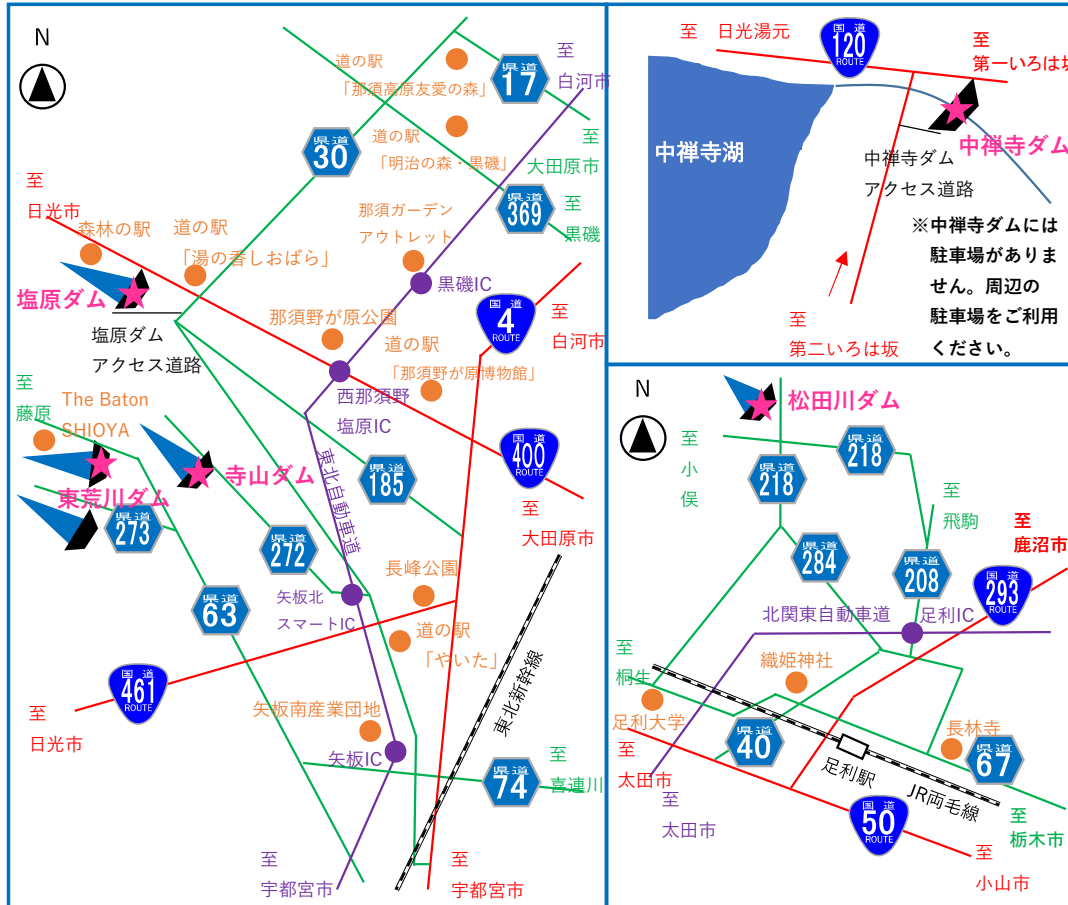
N

道の駅
「那須高原友愛の森」

県道 17

至
白河市

県道 30

道の駅
「明治の森・黒磯」

至
大田原市

至
日光市

県道 369

至
黒磯

森林の駅

道の駅
「湯の香しおばら」

那須ガーデン
アウトレット

黒磯IC

塩原ダム

国道 4 ROUTE

至
白河市

塩原ダム
アクセス道路

那須野が原公園

道の駅
「那須野が原博物館」

至
藤原

The Baton
SHIOYA

西那須野
塩原IC

国道 400 ROUTE

寺山ダム

東北自動車道

県道 185

東荒川ダム

県道 273

至
大田原市

県道 272

長峰公園

県道 63

矢板北
スマートIC

道の駅
「やいた」

東北新幹線

国道 461 ROUTE

至
日光市

矢板南産業団地

矢板IC

県道 74

至
喜連川

至
宇都宮市

至
宇都宮市

至　日光湯元

国道 120 ROUTE

至
第一いろは坂

中禅寺湖

中禅寺ダム

中禅寺ダム
アクセス道路

※中禅寺ダムには駐車場がありません。周辺の駐車場をご利用ください。

至
第二いろは坂

N

松田川ダム

至
小
俣

県道 218

県道 218

至
飛駒

至
鹿沼市

県道 284

県道 208

国道 293 ROUTE

北関東自動車道

足利IC

至
桐生

織姫神社

足利大学

至
太田市

県道 40

長林寺

県道 67

足利駅

JR両毛線

至
太田市

国道 50 ROUTE

至
栃木市

至
小山市